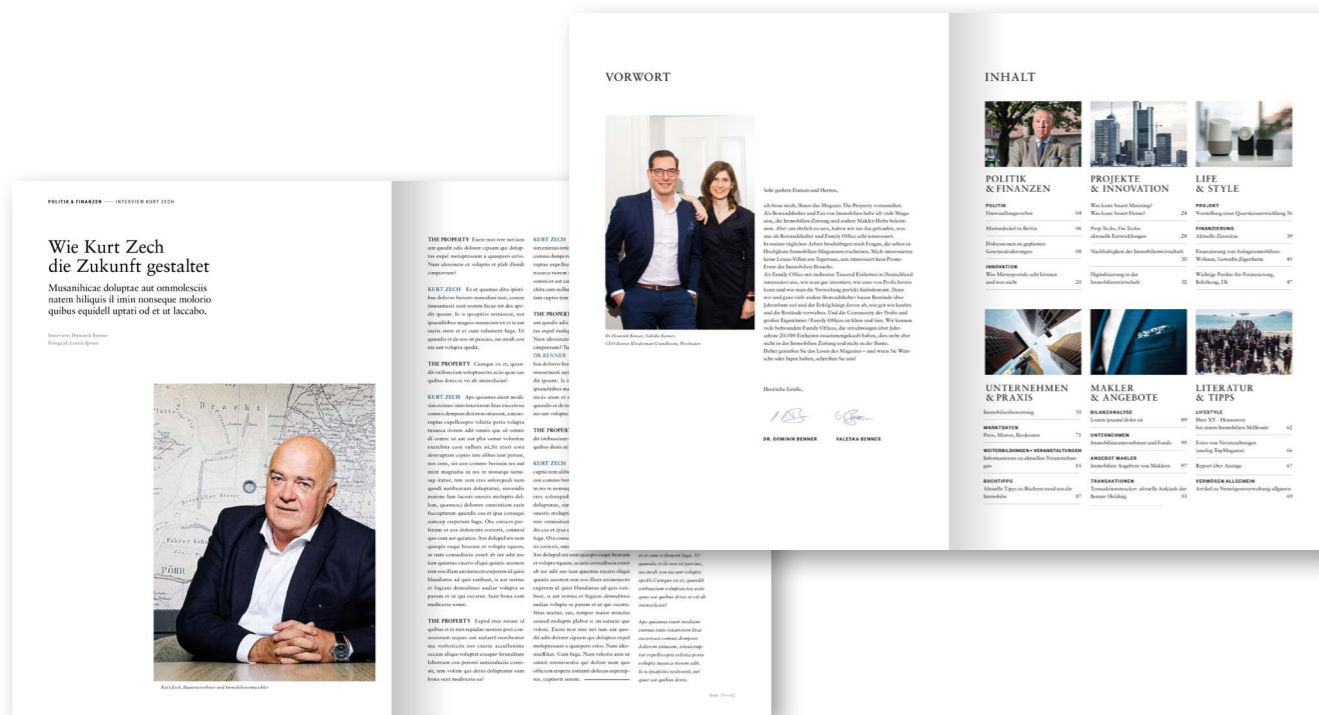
POLITIK & FINANZEN — INTERVIEW KURT ZECH

Wie Kurt Zech die Zukunft gestaltet

Musanihicae doluptae aut ommolesciis natem hiliquis il imin nonseque molorio quibus equidell uptati od et ut laccabo.

Interview: Dominik Benner
Fotograf: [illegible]

Kurt Zech, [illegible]

THE PROPERTY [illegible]

KURT ZECH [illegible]

THE PROPERTY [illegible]

KURT ZECH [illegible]

THE PROPERTY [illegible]

KURT ZECH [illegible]

THE PROPERTY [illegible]

DR. BENNER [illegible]

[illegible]

VORWORT

Sehr geehrte Damen und Herren,

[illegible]

Herzliche Grüße,

DR. DOMINIK BENNER VALESKA BENNER

Dr. Dominik Benner, Valeska Benner, CEO Benner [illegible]

INHALT

POLITIK & FINANZEN

POLITIK
Umwandlungsverbot 04
Mietendeckel in Berlin 06
Diskussionen zu geplanten Gesetzesänderungen 08

INNOVATION
Was Mieterportale echt können und was nicht 20

PROJEKTE & INNOVATION

Was kann Smart Metering? Was kann Smart Home? 24
Prop Techs, Fin Techs: aktuelle Entwicklungen 28
Nachhaltigkeit der Immobilienwirtschaft 30
Digitalisierung in der Immobilienwirtschaft 32

LIFE & STYLE

PROJEKT
Vorstellung einer Quartiersentwicklung 36

FINANZIERUNG
Aktuelle Zinssätze 39
Finanzierung von Anlageimmobilien: Wohnen, Gewerbe, Eigenheim 40
Wichtige Punkte für Finanzierung, Beleihung, LK 47

UNTERNEHMEN & PRAXIS

Immobilienbewertung 50

MARKTDATEN
Preis, Mieten, Baukosten 73

WEITERBILDUNGEN + VERANSTALTUNGEN
Informationen zu aktuellen Veranstaltungen 83

BUCHTIPPS
Aktuelle Tipps zu Büchern rund um die Immobilie 67

MAKLER & ANGEBOTE

BILANZANALYSE
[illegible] 89

UNTERNEHMEN
Immobilienunternehmen und Fonds 95

ANGEBOT MAKLER
Immobilien Angebote von Maklern 97

TRANSAKTIONEN
Transaktionsrückschau - aktuelle Ankäufe der Benner Holding 53

LITERATUR & TIPPS

LIFESTYLE
Here NY - Homestory bei einem Immobilien Millionär 62
Fotos von Veranstaltungen (analog TopMagazin) 66
Report über Anzüge 67

VERMÖGEN ALLGEMEIN
Artikel zu Vermögensverwaltung allgemein 69